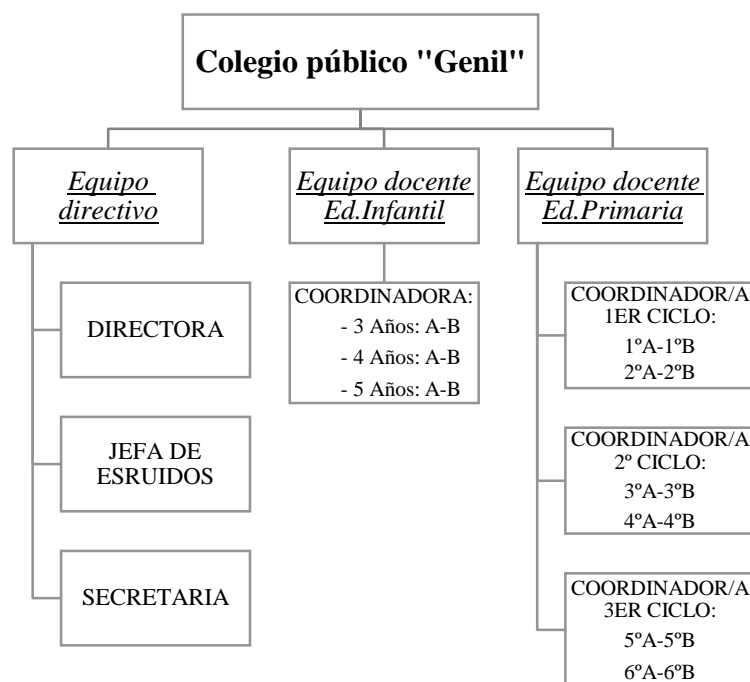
Colegio público "Genil"

Equipo directivo

DIRECTORA

JEFA DE ESRUIDOS

SECRETARIA

Equipo docente Ed.Infantil

COORDINADORA:
- 3 Años: A-B
- 4 Años: A-B
- 5 Años: A-B

Equipo docente Ed.Primaria

COORDINADOR/A 1ER CICLO:
1ºA-1ºB
2ºA-2ºB

COORDINADOR/A 2º CICLO:
3ºA-3ºB
4ºA-4ºB

COORDINADOR/A 3ER CICLO:
5ºA-5ºB
6ºA-6ºB